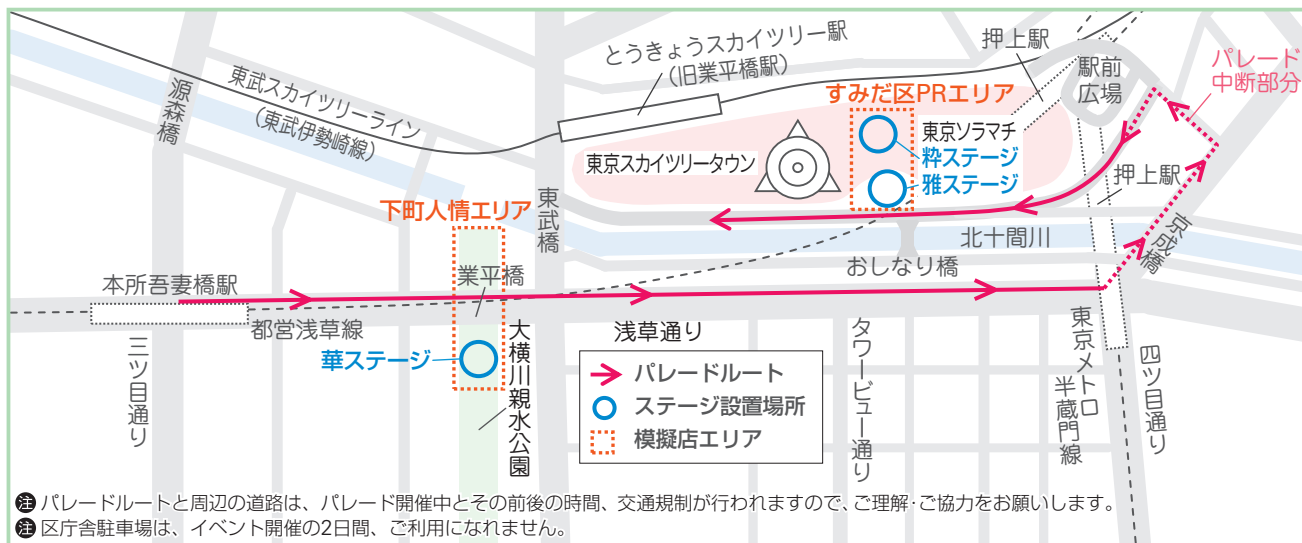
とうきょうスカイツリー駅
（旧業平橋駅）

押上駅

パレード
中断部分

駅前
広場

東武スカイツリーライン
（東武伊勢崎線）

源森橋

すみだ区PRエリア

東京ソラマチ
粋ステージ
雅ステージ

東京スカイツリータウン

押上駅

東武橋

下町人情エリア

北十間川

京成橋

おしなり橋

本所吾妻橋駅

業平橋

都営浅草線

浅草通り

東京メトロ半蔵門線

四ツ目通り

三ツ目通り

華ステージ

大横川親水公園

タワービュー通り

| | |
|---|---|
| → | パレードルート |
| ○ | ステージ設置場所 |
| ⬚ | 模擬店エリア |

注 パレードルートと周辺の道路は、パレード開催中とその前後の時間、交通規制が行われますので、ご理解･ご協力をお願いします。
注 区庁舎駐車場は、イベント開催の2日間、ご利用になれません。